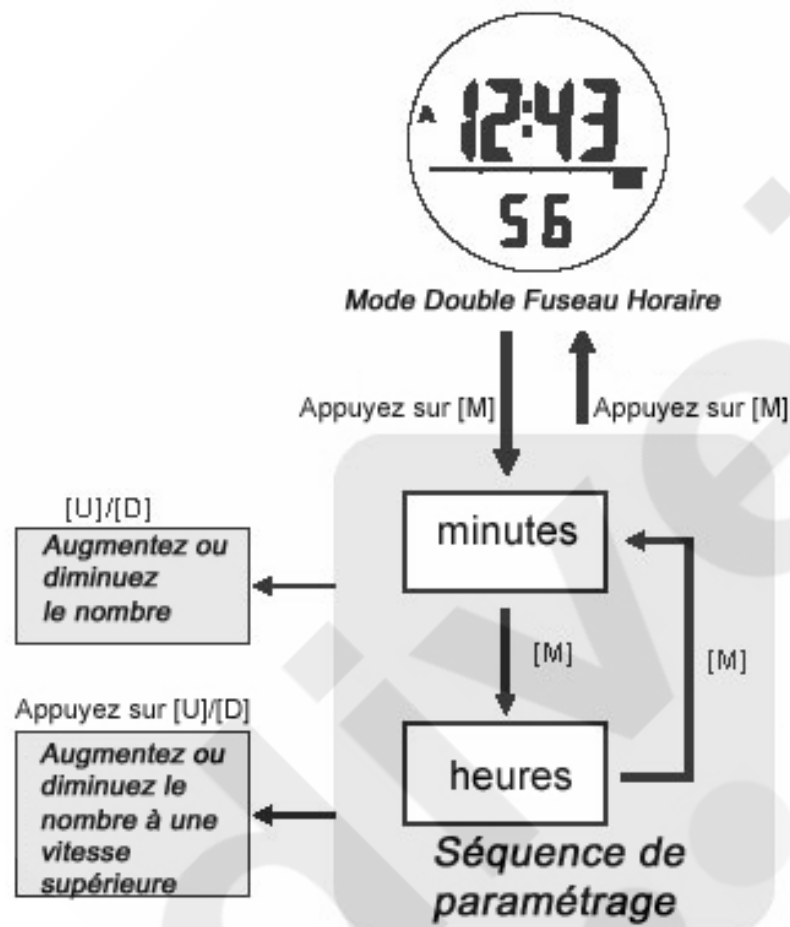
A 12:43
56

Mode Double Fuseau Horaire

Appuyez sur [M]

Appuyez sur [M]

[U]/[D]

Augmentez ou diminuez le nombre

minutes

[M]

[M]

Appuyez sur [U]/[D]

Augmentez ou diminuez le nombre à une vitesse supérieure

heures

Séquence de paramétrage